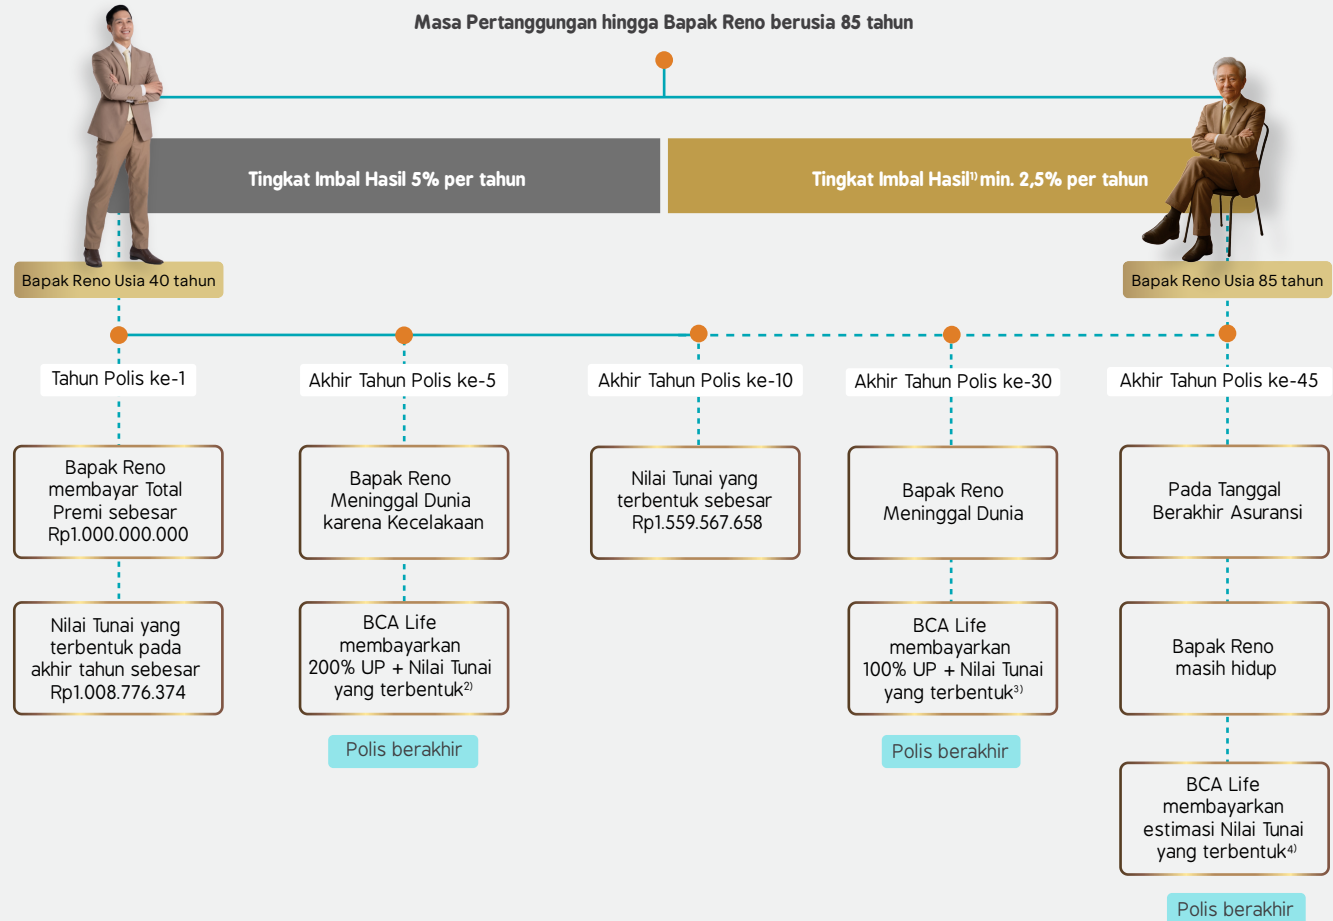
Masa Pertanggungan hingga Bapak Reno berusia 85 tahun

Tingkat Imbal Hasil 5% per tahun

Tingkat Imbal Hasil$^{1)}$ min. 2,5% per tahun

Bapak Reno Usia 40 tahun

Bapak Reno Usia 85 tahun

Tahun Polis ke-1

Akhir Tahun Polis ke-5

Akhir Tahun Polis ke-10

Akhir Tahun Polis ke-30

Akhir Tahun Polis ke-45

Bapak Reno membayar Total Premi sebesar Rp1.000.000.000

Bapak Reno Meninggal Dunia karena Kecelakaan

Nilai Tunai yang terbentuk sebesar Rp1.559.567.658

Bapak Reno Meninggal Dunia

Pada Tanggal Berakhir Asuransi

Nilai Tunai yang terbentuk pada akhir tahun sebesar Rp1.008.776.374

BCA Life membayarkan 200% UP + Nilai Tunai yang terbentuk$^{2)}$

BCA Life membayarkan 100% UP + Nilai Tunai yang terbentuk$^{3)}$

Bapak Reno masih hidup

Polis berakhir

Polis berakhir

BCA Life membayarkan estimasi Nilai Tunai yang terbentuk$^{4)}$

Polis berakhir